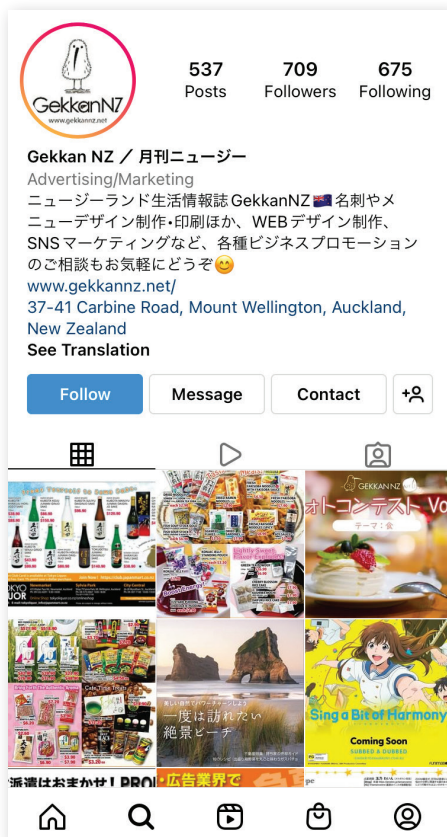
GekkanNZ
www.gekkannz.net

537
Posts

709
Followers

675
Following

Gekkan NZ ／ 月刊ニュージー
Advertising/Marketing
ニュージーランド生活情報誌 GekkanNZ 🇳🇿 名刺やメニューデザイン制作・印刷ほか、WEBデザイン制作、SNSマーケティングなど、各種ビジネスプロモーションのご相談もお気軽にどうぞ😊
www.gekkannz.net/
37-41 Carbine Road, Mount Wellington, Auckland, New Zealand
See Translation

Follow
Message
Contact

GEKKAN NZ
オトコンテスト Vo
テーマ：食

一度は訪れたい
絶景ビーチ

Sing a Bit of Harmony
Coming Soon
SUBBED & DUBBED

派遣はおまかせ！PRO
広告業界で